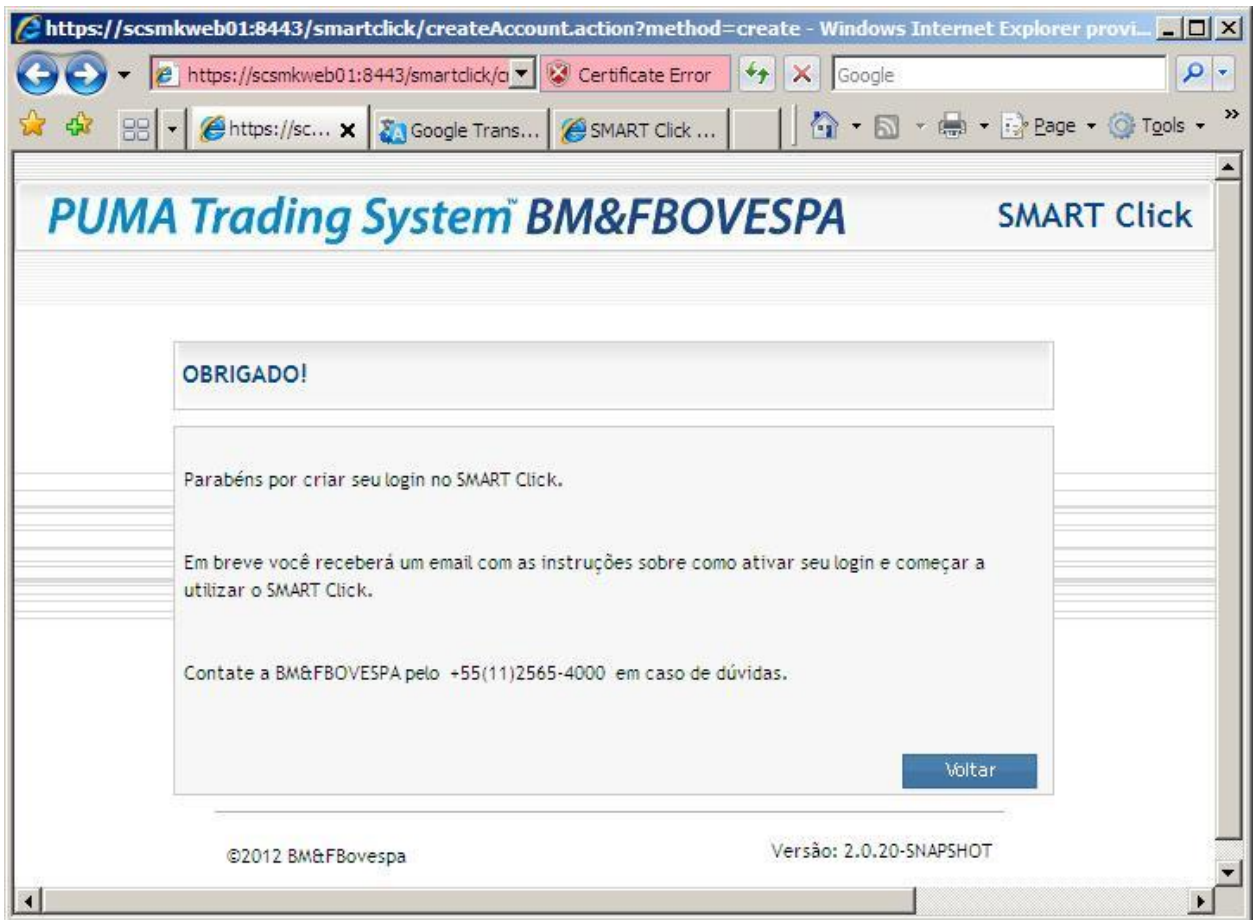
https://scsmkweb01:8443/smartclick/createAccount.action?method=create - Windows Internet Explorer provi...

https://scsmkweb01:8443/smartclick/c

Certificate Error

Google

https://sc...

Google Trans...

SMART Click ...

Page

Tools

PUMA Trading System™ BM&FBOVESPA

SMART Click

OBRIGADO!

Parabéns por criar seu login no SMART Click.

Em breve você receberá um email com as instruções sobre como ativar seu login e começar a utilizar o SMART Click.

Contate a BM&FBOVESPA pelo +55(11)2565-4000 em caso de dúvidas.

Voltar

©2012 BM&FBovespa

Versão: 2.0.20-SNAPSHOT